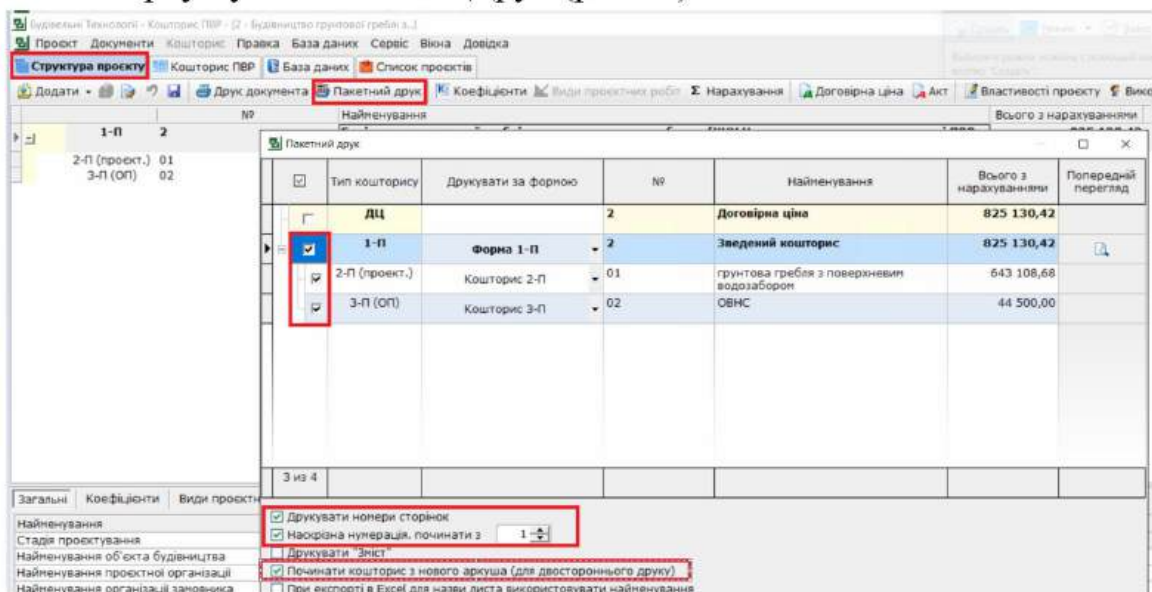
Будівельні Технології - Кошторис ПВР - [2 - Будівництво грунтової греблі з...]

Проект Документи Кошторис Правка База даних Сервіс Вікна Довідка

Структура проекту | Кошторис ПВР | База даних | Список проектів

Додати | Друк документа | Пакетний друк | Коефіцієнти | Види проектних робіт | Σ Нарахування | Договірна ціна | Акт | Властивості проекту | Вико

| № | Найменування | Всього з нарахуваннями |
|---|---|---|
| 1-П 2 | | |
| 2-П (проект.) 01 | | |
| 3-П (ОП) 02 | | |

Пакетний друк

| ☑ | Тип кошторису | Друкувати за формою | № | Найменування | Всього з нарахуваннями | Попередній перегляд |
|---|---|---|---|---|---|---|
| ☐ | ДЦ | | 2 | Договірна ціна | 825 130,42 | |
| ☑ | 1-П | Форма 1-П | 2 | Зведений кошторис | 825 130,42 | |
| ☑ | 2-П (проект.) | Кошторис 2-П | 01 | грунтова гребля з поверхневим водозабором | 643 108,68 | |
| ☑ | 3-П (ОП) | Кошторис 3-П | 02 | ОВНС | 44 500,00 | |

3 из 4

Загальні | Коефіцієнти | Види проектн

Найменування
Стадія проектування
Найменування об'єкта будівництва
Найменування проектної організації
Найменування організації замовника

☑ Друкувати номери сторінок
☑ Наскрізна нумерація, починати з 1
☐ Друкувати "Зміст"
☑ Починати кошторис з нового аркуша (для двостороннього друку)
☐ При експорті в Excel для назви листа використовувати найменування